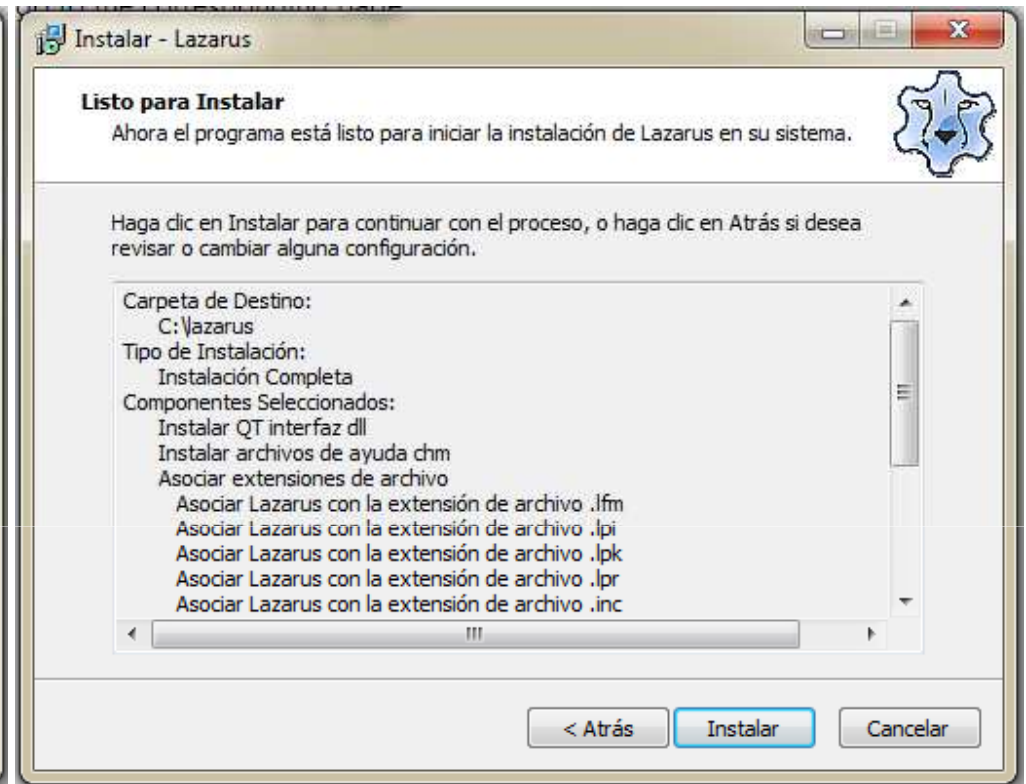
Instalar - Lazarus

Listo para Instalar
Ahora el programa está listo para iniciar la instalación de Lazarus en su sistema.

Haga clic en Instalar para continuar con el proceso, o haga clic en Atrás si desea revisar o cambiar alguna configuración.

Carpeta de Destino:
C:\lazarus
Tipo de Instalación:
Instalación Completa
Componentes Seleccionados:
Instalar QT interfaz dll
Instalar archivos de ayuda chm
Asociar extensiones de archivo
Asociar Lazarus con la extensión de archivo .lfm
Asociar Lazarus con la extensión de archivo .lpi
Asociar Lazarus con la extensión de archivo .lpk
Asociar Lazarus con la extensión de archivo .lpr
Asociar Lazarus con la extensión de archivo .inc

< Atrás
Instalar
Cancelar